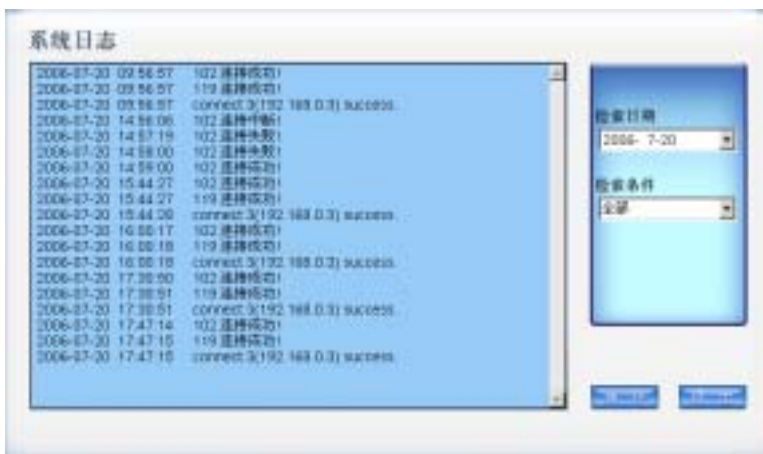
系统日志

2006-07-20 09:56:57 102 连接成功!
2006-07-20 09:56:57 119 连接成功!
2006-07-20 09:56:57 connect 3(192.168.0.3) success.
2006-07-20 14:56:06 102 连接中断!
2006-07-20 14:57:19 102 连接失败!
2006-07-20 14:59:00 102 连接失败!
2006-07-20 14:59:00 102 连接成功!
2006-07-20 15:44:27 102 连接成功!
2006-07-20 15:44:27 119 连接成功!
2006-07-20 15:44:28 connect 3(192.168.0.3) success.
2006-07-20 16:08:17 102 连接成功!
2006-07-20 16:08:18 119 连接成功!
2006-07-20 16:08:18 connect 3(192.168.0.3) success.
2006-07-20 17:30:50 102 连接成功!
2006-07-20 17:30:51 119 连接成功!
2006-07-20 17:30:51 connect 3(192.168.0.3) success.
2006-07-20 17:47:14 102 连接成功!
2006-07-20 17:47:15 119 连接成功!
2006-07-20 17:47:15 connect 3(192.168.0.3) success.

检索日期
2006- 7-20

检索条件
全部

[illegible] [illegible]